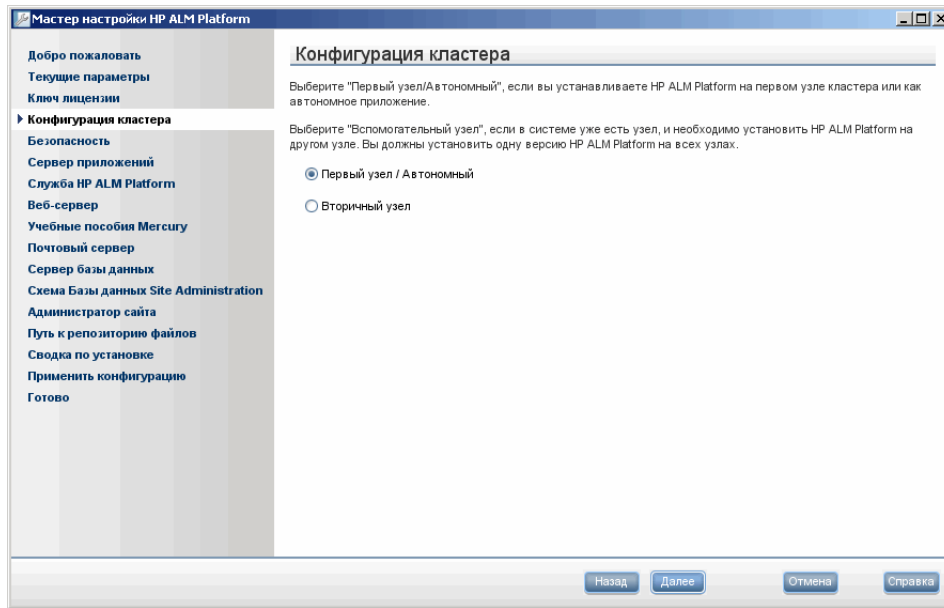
Мастер настройки HP ALM Platform

Добро пожаловать
Текущие параметры
Ключ лицензии
Конфигурация кластера
Безопасность
Сервер приложений
Служба HP ALM Platform
Веб-сервер
Учебные пособия Mercury
Почтовый сервер
Сервер базы данных
Схема Базы данных Site Administration
Администратор сайта
Путь к репозиторию файлов
Сводка по установке
Применить конфигурацию
Готово

Конфигурация кластера

Выберите "Первый узел/Автономный", если вы устанавливаете HP ALM Platform на первом узле кластера или как автономное приложение.

Выберите "Вспомогательный узел", если в системе уже есть узел, и необходимо установить HP ALM Platform на другом узле. Вы должны установить одну версию HP ALM Platform на всех узлах.

Первый узел / Автономный

Вторичный узел

Назад
Далее
Отмена
Справка